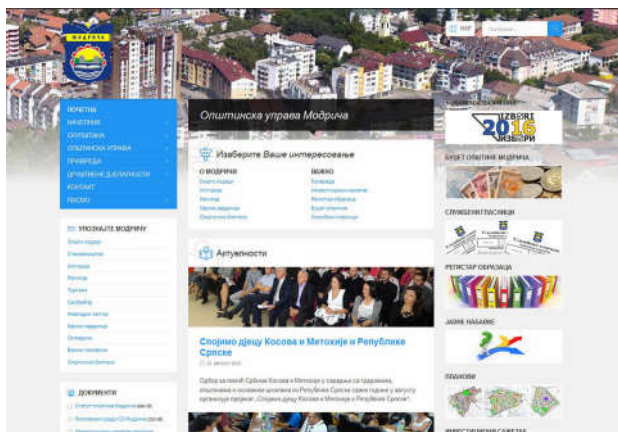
МОДРИЧА

MAP

Почетна
Начелник
Скупштина
Општинска управа
Привреда
Друштвене дјелатности
Контакт
Писмо

Упознајте Модричу

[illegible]

Документи

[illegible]

Општинска управа Модрича

Изаберите Ваше интересовање

О МОДРИЧИ
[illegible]

ВАЖНО
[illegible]

Актуелности

Спојимо дјецу Косова и Метохије и Републике Српске

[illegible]

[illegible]

IZBORI 2016 ИЗБОРИ

БУЏЕТ ОПШТИНЕ МОДРИЧА

СЛУЖБЕНИ ГЛАСНИЦИ

РЕГИСТАР ОБРАЗАЦА

ЈАВНЕ НАБАВКЕ

ПЛАНОВИ

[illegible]